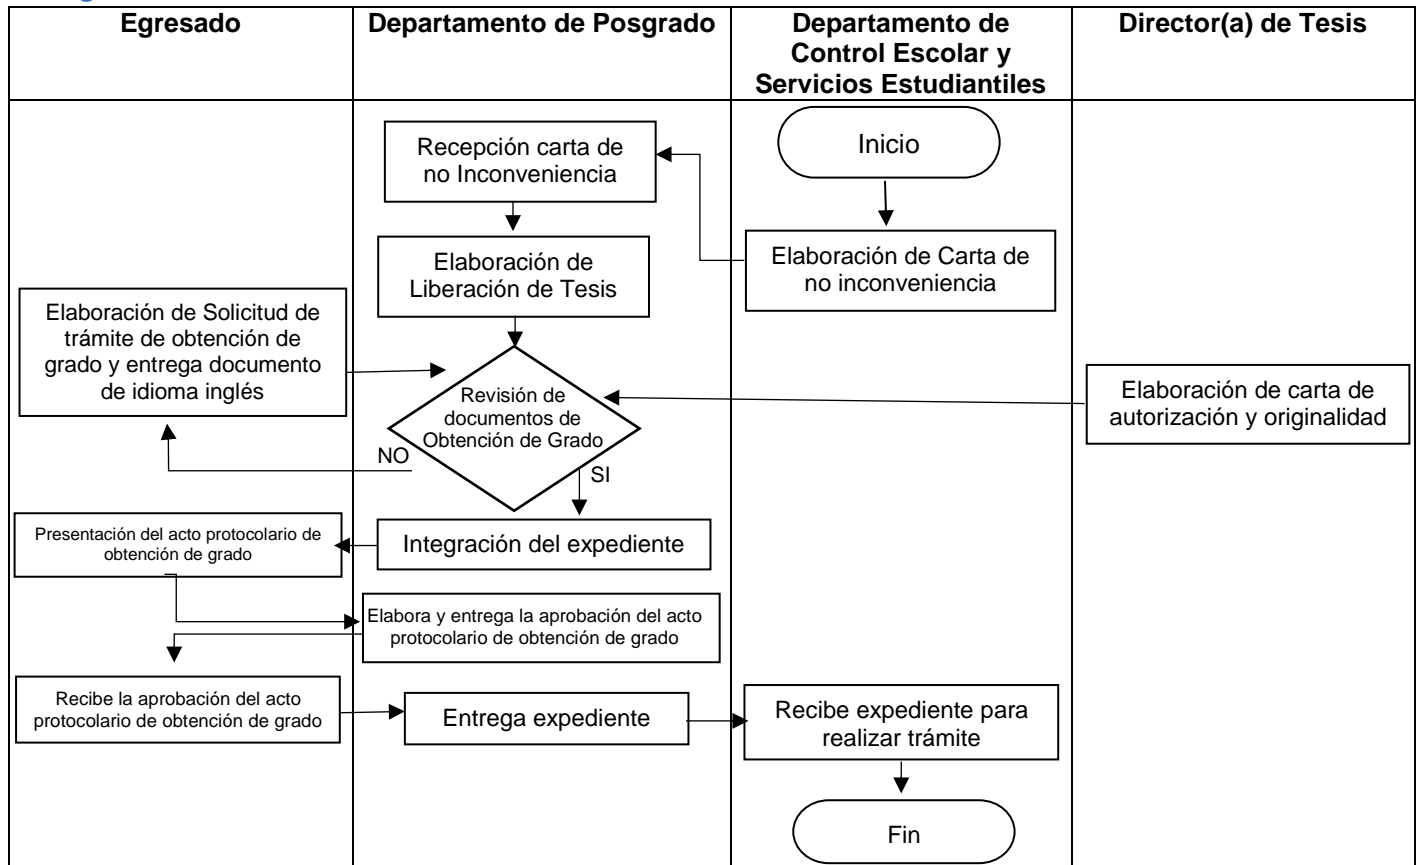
| Egresado | Departamento de Posgrado | Departamento de Control Escolar y Servicios Estudiantiles | Director(a) de Tesis |
|---|---|---|---|

Inicio

Elaboración de Carta de no inconveniencia

Recepción carta de no Inconveniencia

Elaboración de Liberación de Tesis

Elaboración de Solicitud de trámite de obtención de grado y entrega documento de idioma inglés

Revisión de documentos de Obtención de Grado

Elaboración de carta de autorización y originalidad

NO

SI

Integración del expediente

Presentación del acto protocolario de obtención de grado

Elabora y entrega la aprobación del acto protocolario de obtención de grado

Recibe la aprobación del acto protocolario de obtención de grado

Entrega expediente

Recibe expediente para realizar trámite

Fin